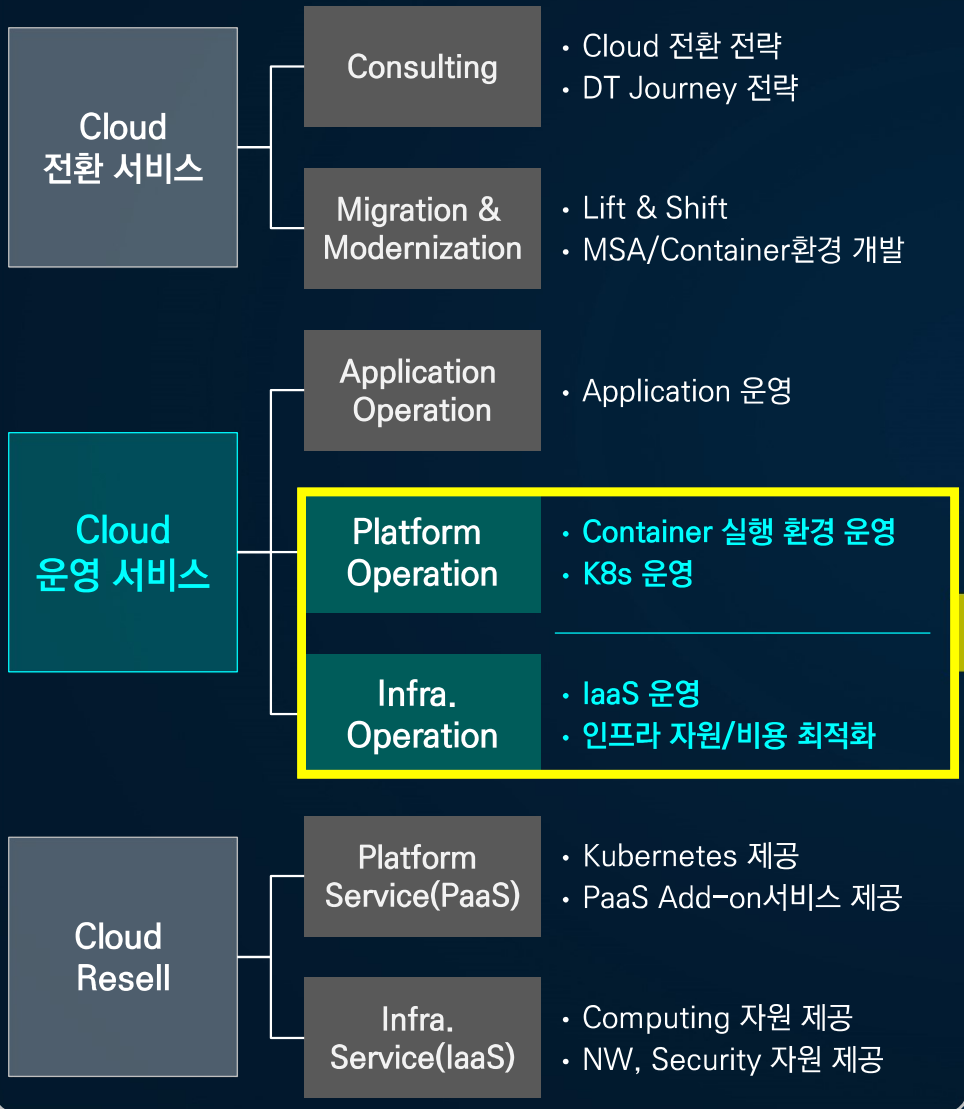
Cloud
전환 서비스

Consulting

• Cloud 전환 전략
• DT Journey 전략

Migration &
Modernization

• Lift & Shift
• MSA/Container환경 개발

Cloud
운영 서비스

Application
Operation

• Application 운영

Platform
Operation

• Container 실행 환경 운영
• K8s 운영

Infra.
Operation

• IaaS 운영
• 인프라 자원/비용 최적화

Cloud
Resell

Platform
Service(PaaS)

• Kubernetes 제공
• PaaS Add-on서비스 제공

Infra.
Service(IaaS)

• Computing 자원 제공
• NW, Security 자원 제공